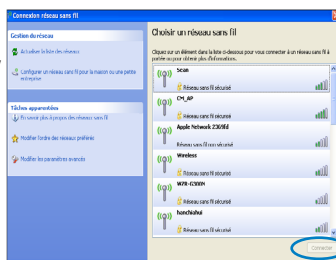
Connexion réseau sans fil

Gestion du réseau

Actualiser la liste des réseaux

Configurer un réseau sans fil pour la maison ou une petite entreprise

Tâches apparentées

En savoir plus à propos des réseaux sans fil

Modifier l'ordre des réseaux préférés

Modifier les paramètres avancés

Choisir un réseau sans fil

Cliquez sur un élément dans la liste ci-dessous pour vous connecter à un réseau sans fil à portée ou pour obtenir plus d'informations.

Scan

Réseau sans fil sécurisé

CH_AP

Réseau sans fil sécurisé

Apple Network 2369fd

Réseau sans fil sécurisé

Wireless

Réseau sans fil sécurisé

WZR-G300N

Réseau sans fil sécurisé

hanchiahui

Réseau sans fil sécurisé

Connecter